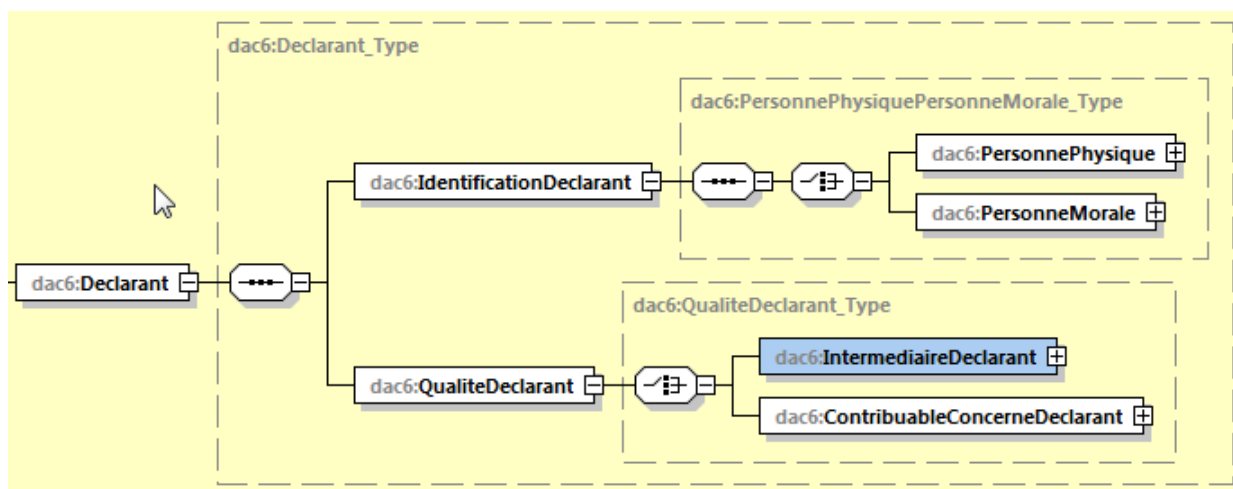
dac6:Declarant_Type

dac6:PersonnePhysiquePersonneMorale_Type

dac6:IdentificationDeclarant

dac6:PersonnePhysique

dac6:PersonneMorale

dac6:Declarant

dac6:QualiteDeclarant_Type

dac6:IntermediaireDeclarant

dac6:QualiteDeclarant

dac6:ContribuableConcerneDeclarant